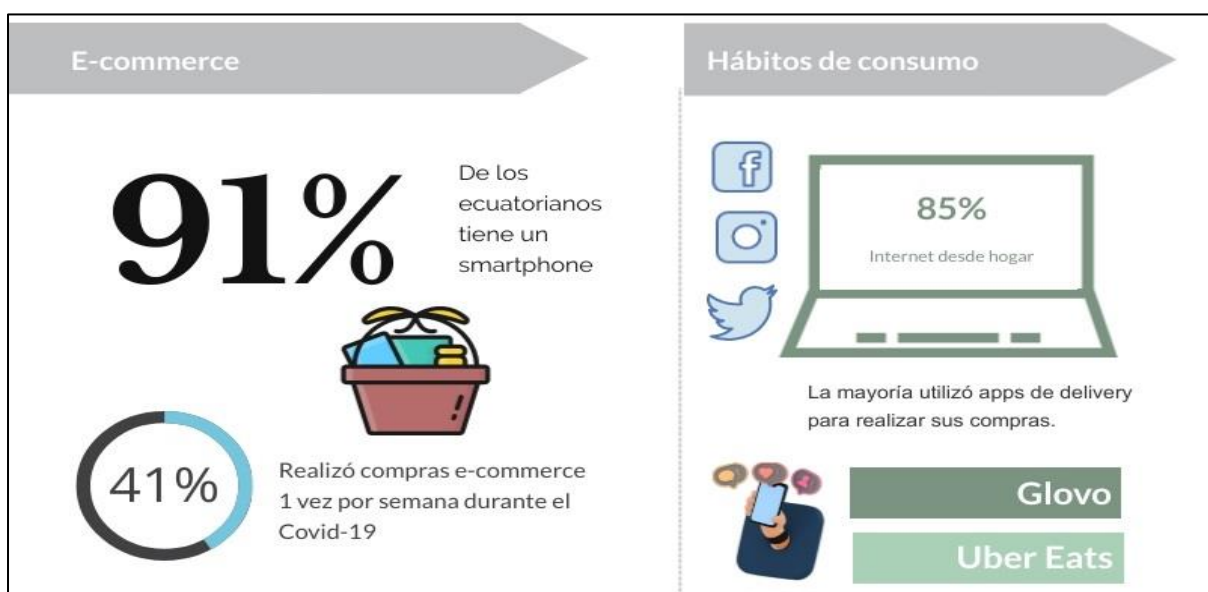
E-commerce

91%

De los ecuatorianos tiene un smartphone

41%

Realizó compras e-commerce 1 vez por semana durante el Covid-19

Hábitos de consumo

85%

Internet desde hogar

La mayoría utilizó apps de delivery para realizar sus compras.

Glovo

Uber Eats